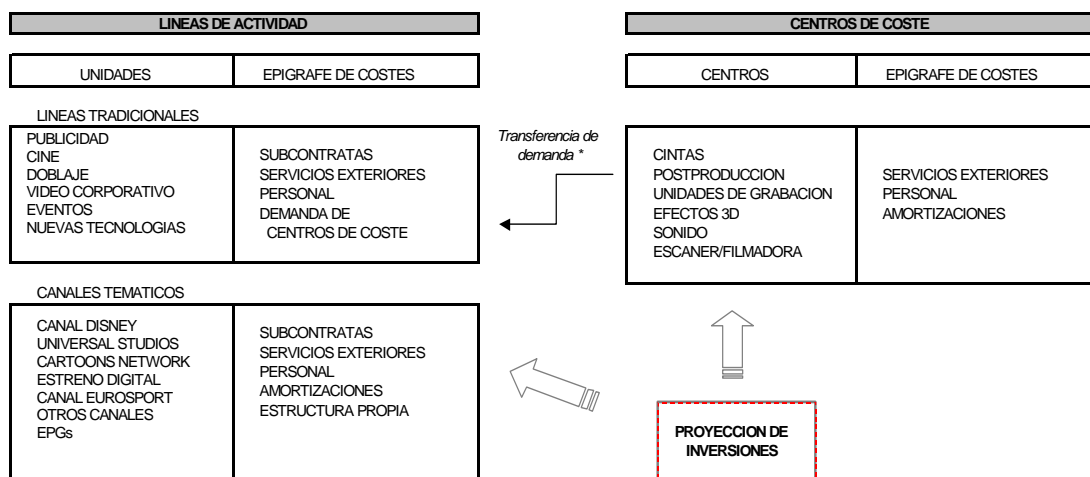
LINEAS DE ACTIVIDAD

| UNIDADES | EPIGRAFE DE COSTES |
|---|---|

LINEAS TRADICIONALES

| PUBLICIDAD<br>CINE<br>DOBLAJE<br>VIDEO CORPORATIVO<br>EVENTOS<br>NUEVAS TECNOLOGIAS | SUBCONTRATAS<br>SERVICIOS EXTERIORES<br>PERSONAL<br>DEMANDA DE CENTROS DE COSTE |
|---|---|

CANALES TEMATICOS

| CANAL DISNEY<br>UNIVERSAL STUDIOS<br>CARTOONS NETWORK<br>ESTRENO DIGITAL<br>CANAL EUROSPORT<br>OTROS CANALES<br>EPGs | SUBCONTRATAS<br>SERVICIOS EXTERIORES<br>PERSONAL<br>AMORTIZACIONES<br>ESTRUCTURA PROPIA |
|---|---|

Transferencia de demanda *

CENTROS DE COSTE

| CENTROS | EPIGRAFE DE COSTES |
|---|---|
| CINTAS<br>POSTPRODUCCION<br>UNIDADES DE GRABACION<br>EFECTOS 3D<br>SONIDO<br>ESCANER/FILMADORA | SERVICIOS EXTERIORES<br>PERSONAL<br>AMORTIZACIONES |

PROYECCION DE INVERSIONES